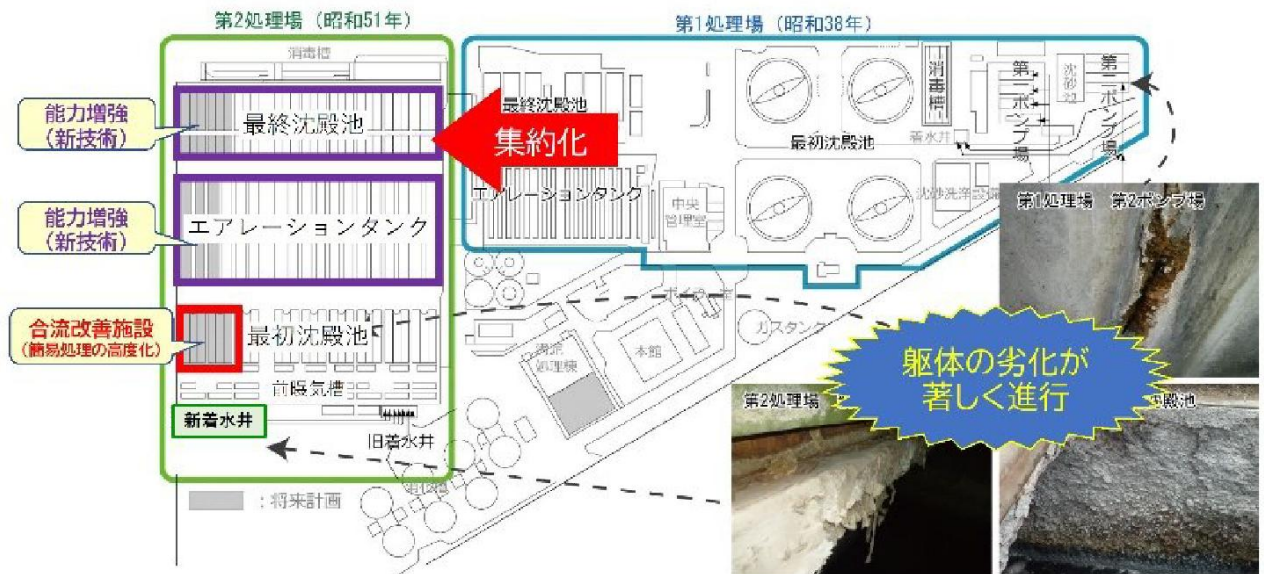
第2処理場（昭和51年）

第1処理場（昭和38年）

消毒槽

能力増強
（新技術）

最終沈殿池

集約化

最終沈殿池

消毒槽

第一ポンプ場

沈砂池

第二ポンプ場

着水井

最初沈殿池

能力増強
（新技術）

エアレーションタンク

エアレーションタンク

中央管理室

洗砂洗浄設備

第1処理場　第2ポンプ場

合流改善施設
（簡易処理の高度化）

最初沈殿池

ボイラー

ガスタンク

汚泥処理棟

本館

躯体の劣化が
著しく進行

前曝気槽

第2処理場

沈殿池

新着水井

旧着水井

：将来計画